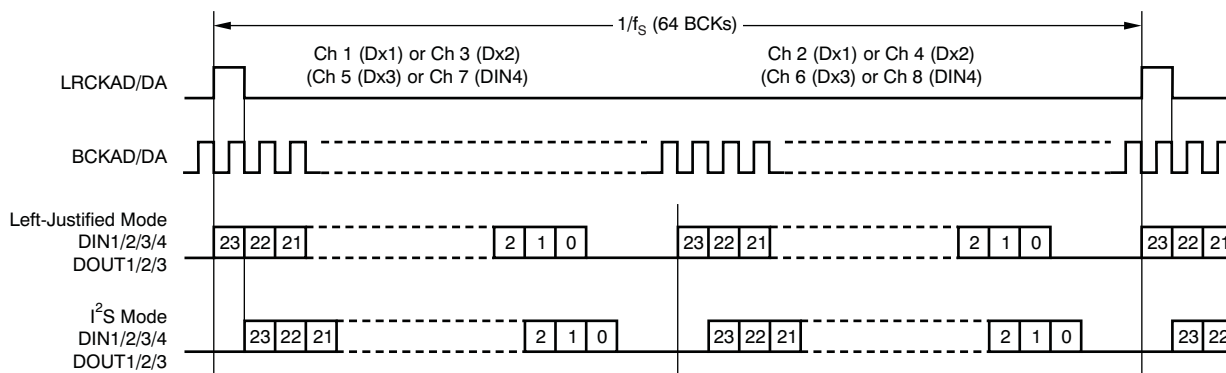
$1/f_S$ (64 BCKs)

Ch 1 (Dx1) or Ch 3 (Dx2)
(Ch 5 (Dx3) or Ch 7 (DIN4)

Ch 2 (Dx1) or Ch 4 (Dx2)
(Ch 6 (Dx3) or Ch 8 (DIN4)

LRCKAD/DA

BCKAD/DA

Left-Justified Mode
DIN1/2/3/4
DOUT1/2/3

23 22 21 2 1 0 23 22 21 2 1 0 23 22 21

$I^2S$ Mode
DIN1/2/3/4
DOUT1/2/3

23 22 21 2 1 0 23 22 21 2 1 0 23 22